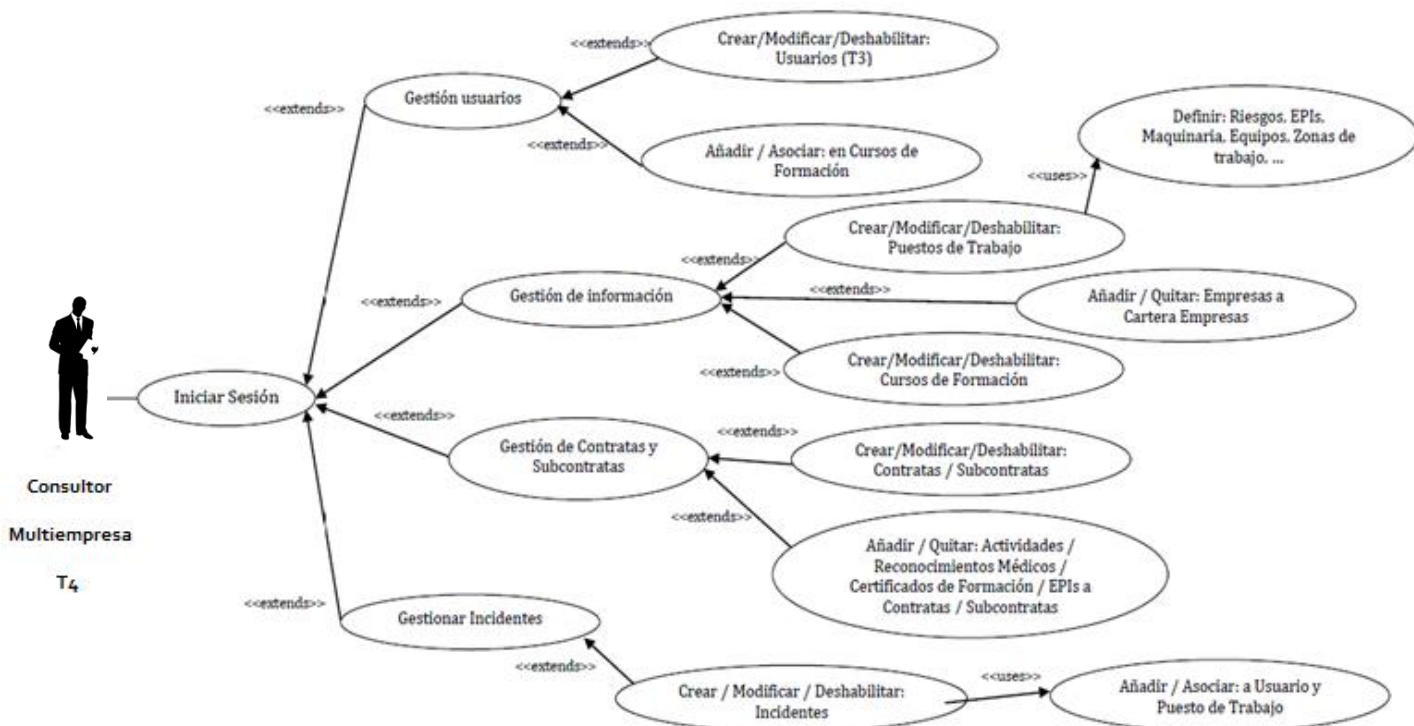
Consultor

Multiempresa

T4

Iniciar Sesión

<<extends>>

Gestión usuarios

<<extends>>

Crear/Modificar/Deshabilitar: Usuarios (T3)

<<extends>>

Añadir / Asociar: en Cursos de Formación

<<extends>>

Gestión de información

<<extends>>

Crear/Modificar/Deshabilitar: Puestos de Trabajo

<<uses>>

Definir: Riesgos. EPIs. Maquinaria. Equipos. Zonas de trabajo. ...

<<extends>>

Añadir / Quitar: Empresas a Cartera Empresas

<<extends>>

Crear/Modificar/Deshabilitar: Cursos de Formación

<<extends>>

Gestión de Contratas y Subcontratas

<<extends>>

Crear/Modificar/Deshabilitar: Contratas / Subcontratas

<<extends>>

Añadir / Quitar: Actividades / Reconocimientos Médicos / Certificados de Formación / EPIs a Contratas / Subcontratas

<<extends>>

Gestionar Incidentes

<<extends>>

Crear / Modificar / Deshabilitar: Incidentes

<<uses>>

Añadir / Asociar: a Usuario y Puesto de Trabajo